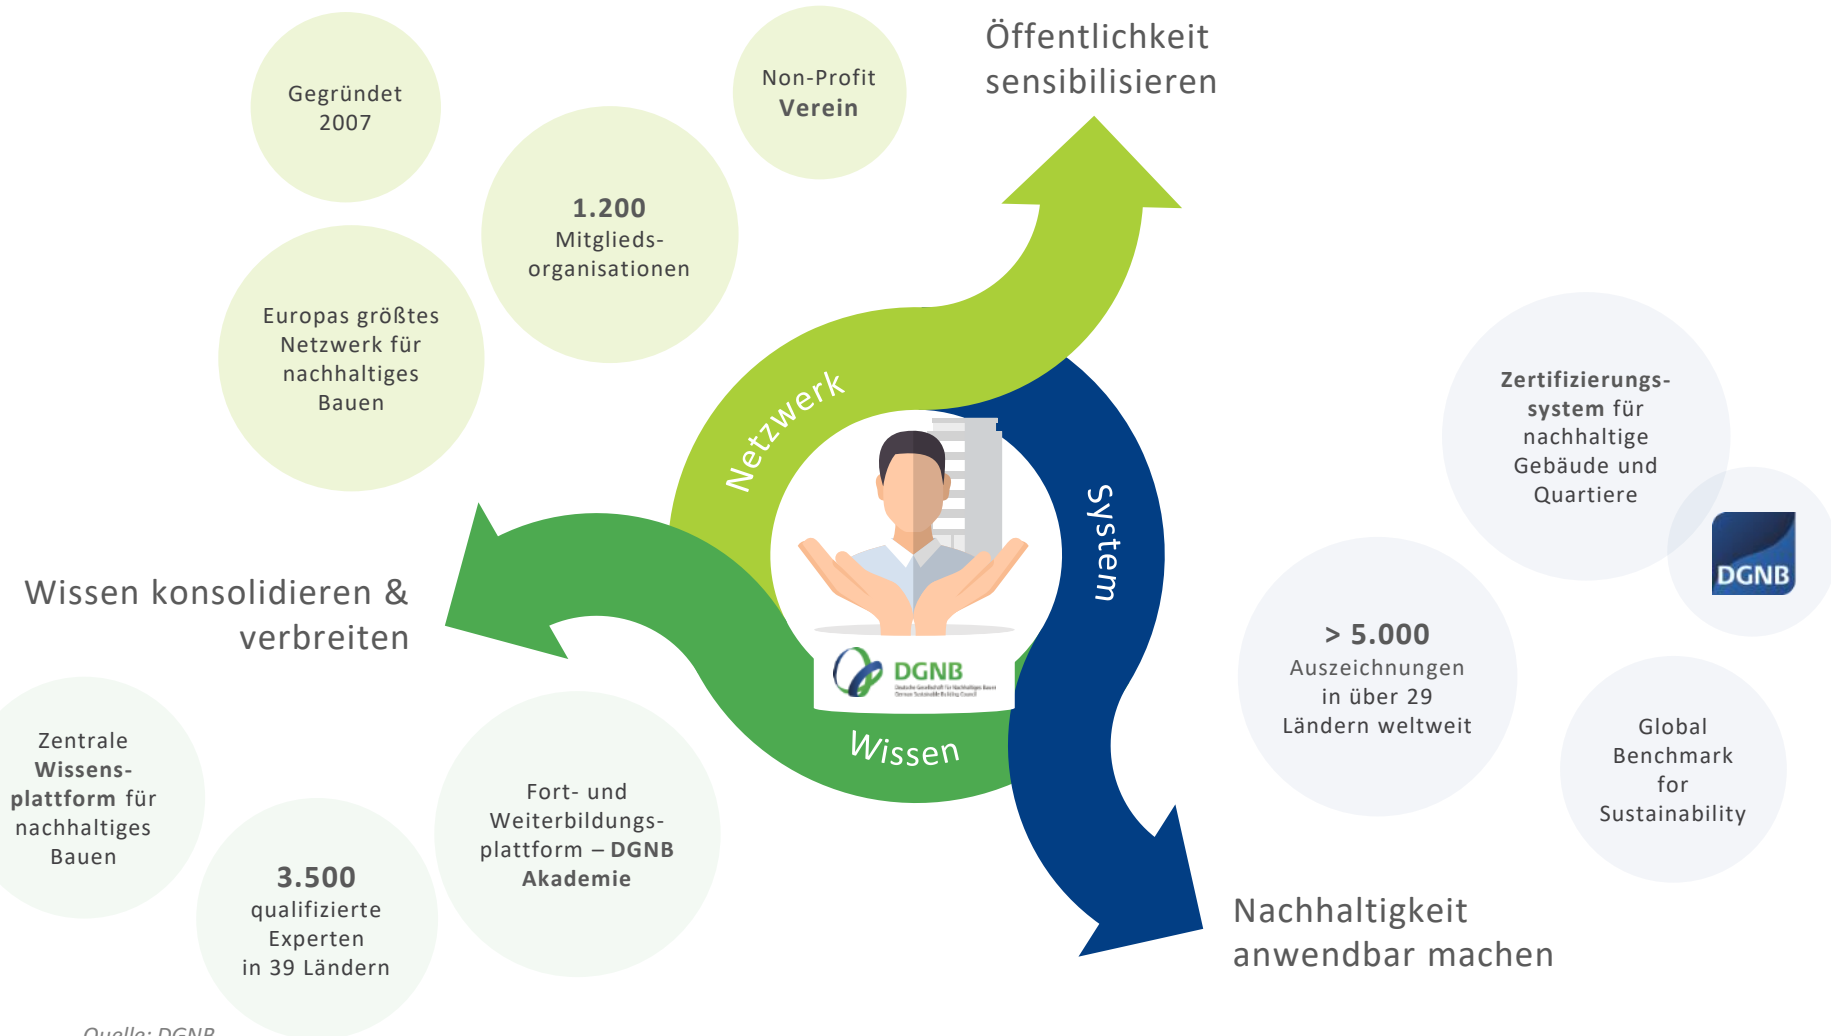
Gegründet 2007

Non-Profit Verein

Öffentlichkeit sensibilisieren

1.200 Mitglieds-organisationen

Europas größtes Netzwerk für nachhaltiges Bauen

Netzwerk

System

Zertifizierungs-system für nachhaltige Gebäude und Quartiere

DGNB

Wissen konsolidieren & verbreiten

DGNB

Wissen

> 5.000 Auszeichnungen in über 29 Ländern weltweit

Global Benchmark for Sustainability

Zentrale Wissens-plattform für nachhaltiges Bauen

Fort- und Weiterbildungs-plattform – DGNB Akademie

3.500 qualifizierte Experten in 39 Ländern

Nachhaltigkeit anwendbar machen

Quelle: DGNB